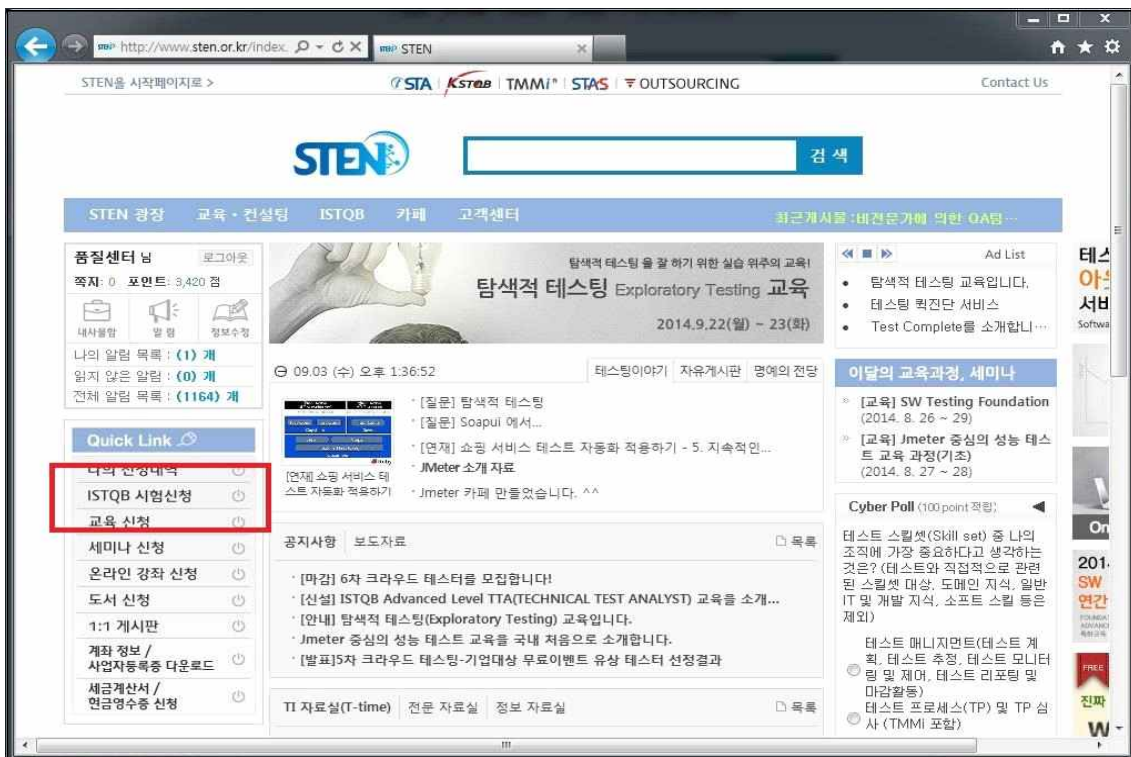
http://www.sten.or.kr/index. STEN

STEN을 시작페이지로 > STA | KSTQB | TMMi | STAS | OUTSOURCING Contact Us

STEN 검색

STEN 광장 교육 · 컨설팅 ISTQB 카페 고객센터 최근게시물 :비견문가에 의한 QA팀…

품질센터 님 로그아웃
쪽지: 0 포인트: 3,420 점
내사물함 알림 정보수정
나의 알림 목록 : (1) 개
읽지 않은 알림 : (0) 개
전체 알림 목록 : (1164) 개

Quick Link
나의 신청내역
ISTQB 시험신청
교육 신청
세미나 신청
온라인 강좌 신청
도서 신청
1:1 게시판
계좌 정보 / 사업자등록증 다운로드
세금계산서 / 현금영수증 신청

탐색적 테스팅 을 잘 하기 위한 실습 위주의 교육!
탐색적 테스팅 Exploratory Testing 교육
2014.9.22(월) ~ 23(화)

09.03 (수) 오후 1:36:52 테스팅이야기 자유게시판 명예의 전당
[질문] 탐색적 테스팅
[질문] Soapui 에서...
[연재] 쇼핑 서비스 테스트 자동화 적용하기 - 5. 지속적인...
JMeter 소개 자료
Jmeter 카페 만들었습니다. ^^
[연재] 쇼핑 서비스 테스트 자동화 적용하기

공지사항 보도자료 목록
[마감] 6차 크라우드 테스터를 모집합니다!
[신설] ISTQB Advanced Level TTA(TECHNICAL TEST ANALYST) 교육을 소개...
[안내] 탐색적 테스팅(Exploratory Testing) 교육입니다.
Jmeter 중심의 성능 테스트 교육을 국내 처음으로 소개합니다.
[발표]5차 크라우드 테스팅-기업대상 무료이벤트 유상 테스터 선정결과

TI 자료실(T-time) 전문 자료실 정보 자료실 목록

Ad List
탐색적 테스팅 교육입니다.
테스팅 퀵진단 서비스
Test Complete를 소개합니…

이달의 교육과정, 세미나
[교육] SW Testing Foundation (2014. 8. 26 ~ 29)
[교육] Jmeter 중심의 성능 테스트 교육 과정(기초) (2014. 8. 27 ~ 28)

Cyber Poll (100 point 적립)
테스트 스킬셋(Skill set) 중 나의 조직에 가장 중요하다고 생각하는 것은? (테스트와 직접적으로 관련된 스킬셋 대상, 도메인 지식, 일반 IT 및 개발 지식, 소프트 스킬 등은 제외)
테스트 매니지먼트(테스트 계획, 테스트 추정, 테스트 모니터링 및 제어, 테스트 리포팅 및 마감활동)
테스트 프로세스(TP) 및 TP 심사 (TMMi 포함)

테스 아 서비 Softw On 201 SW 연간 FREE 진짜 W